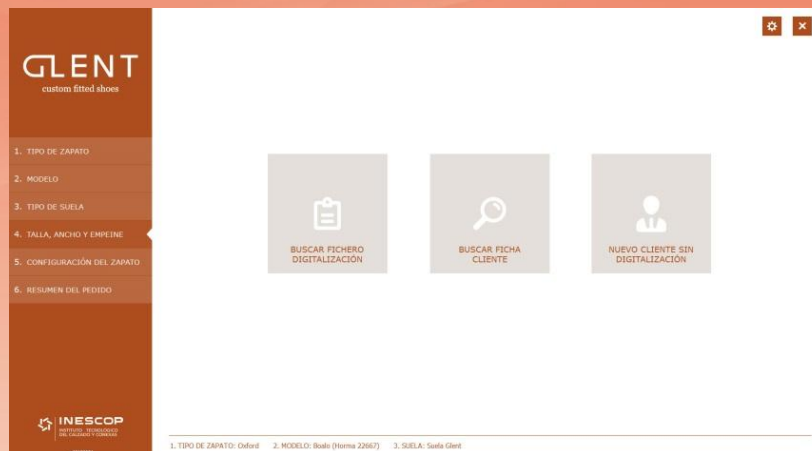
GLENT
custom fitted shoes

1. TIPO DE ZAPATO
2. MODELO
3. TIPO DE SUELA
4. TALLA, ANCHO Y EMPEINE
5. CONFIGURACIÓN DEL ZAPATO
6. RESUMEN DEL PEDIDO

BUSCAR FICHERO DIGITALIZACIÓN

BUSCAR FICHA CLIENTE

NUEVO CLIENTE SIN DIGITALIZACIÓN

INESCOP
INSTITUTO TECNOLÓGICO DEL CALZADO Y CONEXAS

1. TIPO DE ZAPATO: Oxford   2. MODELO: Boalo (Horma 22667)   3. SUELA: Suela Glent